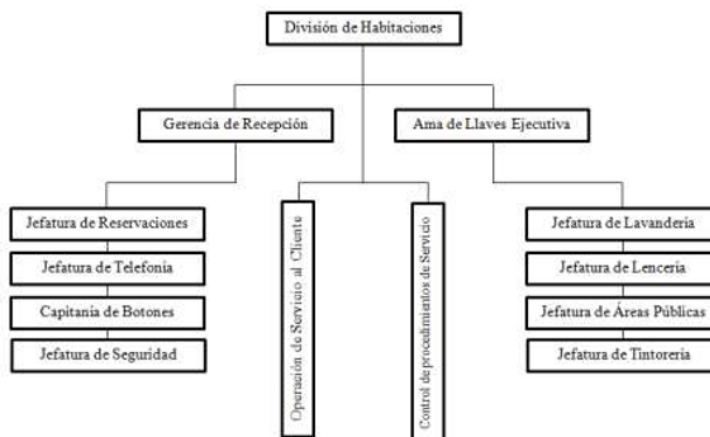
División de Habitaciones

Gerencia de Recepción

Ama de Llaves Ejecutiva

Jefatura de Reservaciones

Jefatura de Telefonía

Capitanía de Botones

Jefatura de Seguridad

Operación de Servicio al Cliente

Control de procedimientos de Servicio

Jefatura de Lavandería

Jefatura de Lencería

Jefatura de Áreas Públicas

Jefatura de Tintorería